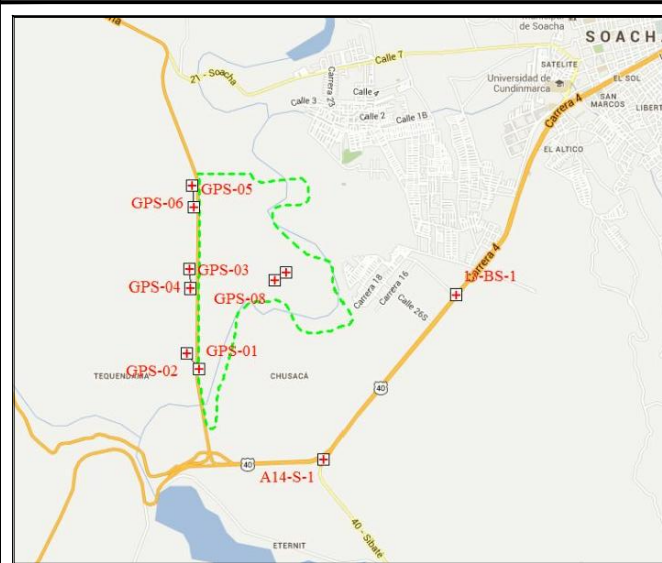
de Soacha
SOACHA
Calle 7
21 - Soacha
Carrera 25
Calle 4
Calle 3
Calle 2
Calle 1B
SATELITE
Universidad de Cundinamarca
EL SOL
SAN MARCOS
LIBERT
Carrera 4
EL ALTICO
GPS-05
GPS-06
GPS-03
GPS-04
GPS-08
Carrera 18
Carrera 16
Calle 26S
Carrera 4
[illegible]-BS-1
GPS-01
GPS-02
TEQUENDAMA
CHUSACÁ
40
40
A14-S-1
40 - Sibaté
ETERNIT